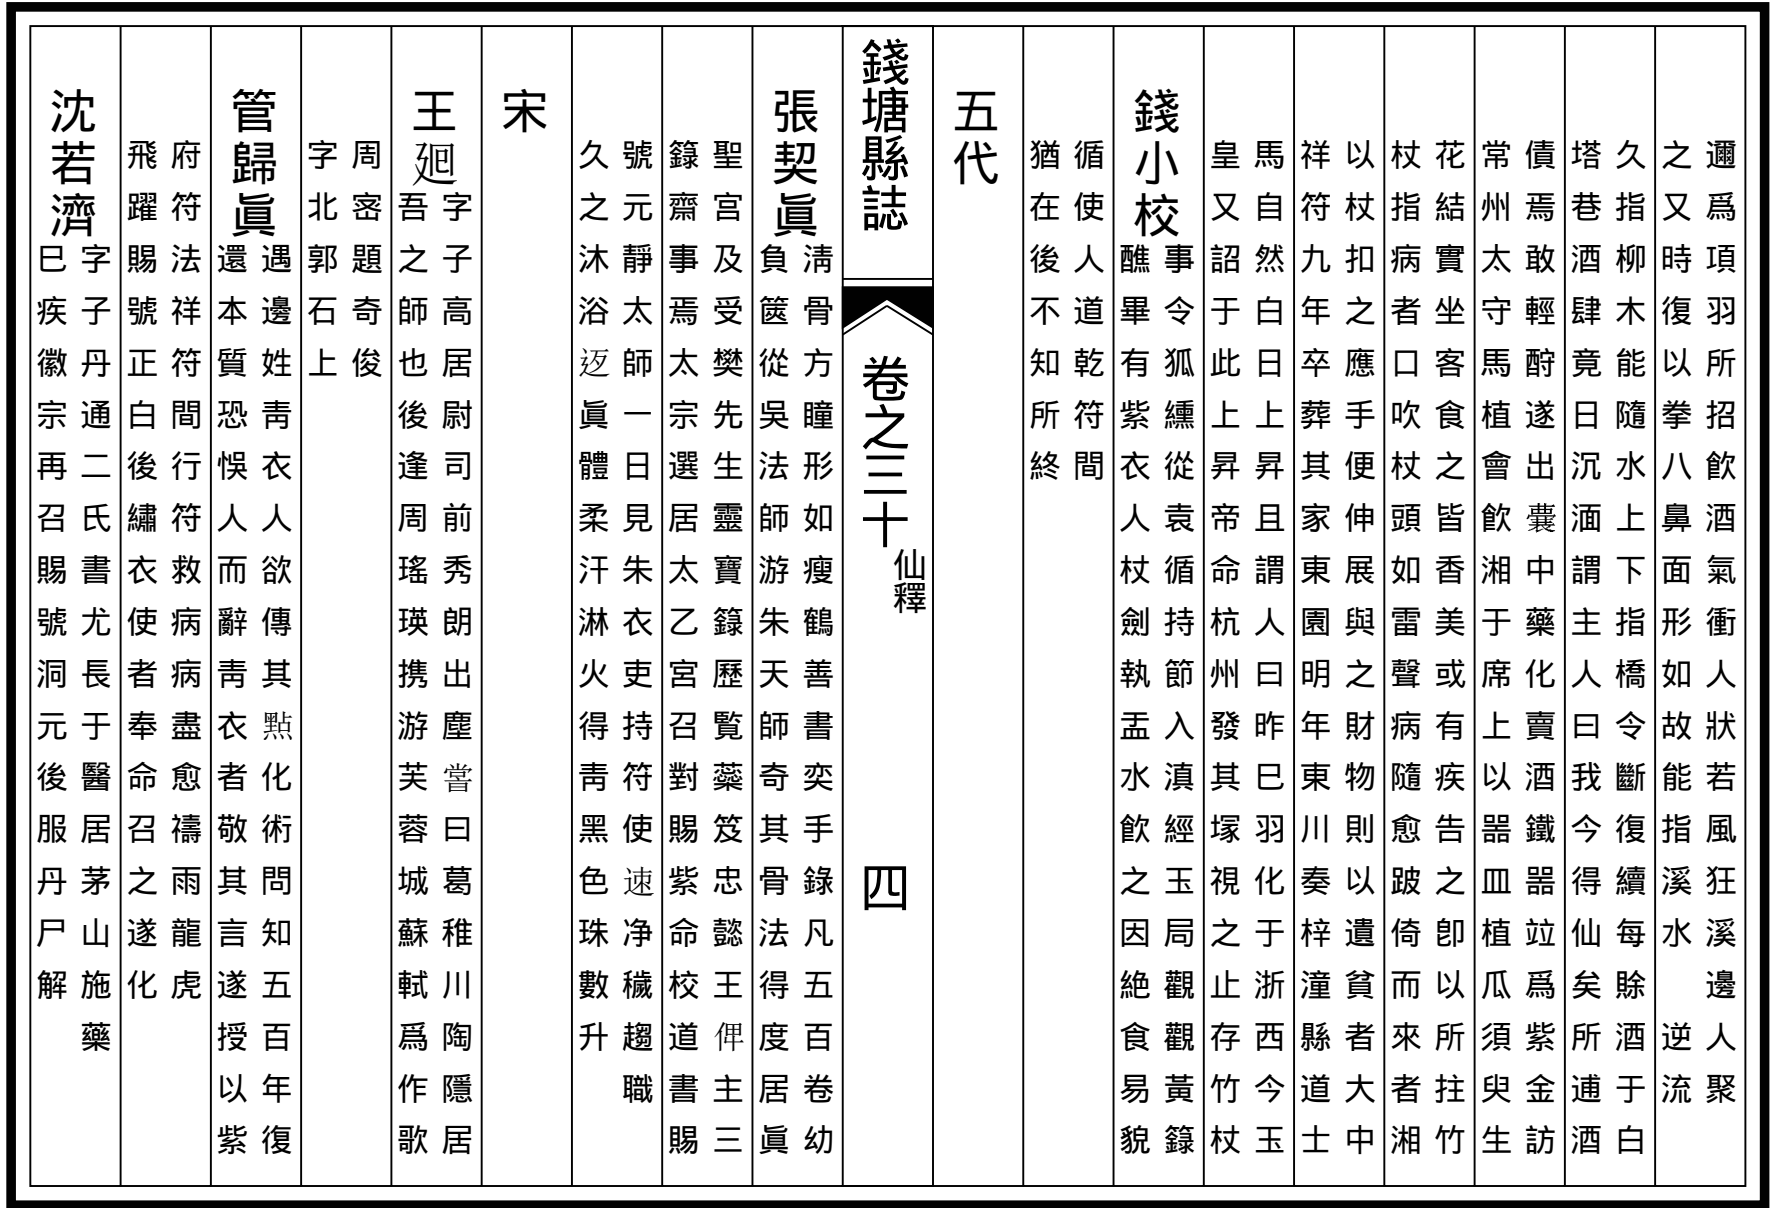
邇爲項羽所招飲酒氣衝人狀若風狂溪邊人聚之又時復以拳八鼻面形如故能指溪水逆流

久指柳木能隨水上下指橋令斷復續每賖酒于白塔巷酒肆竟日沉湎謂主人曰我今得仙矣所逋酒

債焉敢輕酧遂出囊中藥化賣酒鐵器器竝爲紫金訪常州太守馬植會飲湘于席上以器皿植瓜須臾生

花結實坐客食之皆香美或有疾告之即以所拄竹杖指病者口吹杖頭如雷聲病隨愈跛之倚而來者湘

以杖扣之應手便伸展與之財物則以遺貧者大中祥符九年卒葬其家東園明年東川奏梓潼縣道士

馬自然白日上昇且謂人曰昨巳羽化于浙西今玉皇又詔于此日上昇帝命杭州發其塚視之止存竹杖

錢小校
事令狐纁從袁循持節入滇經玉局觀觀黃籙醮畢有紫衣人杖劍執盂水飲之因絕食易貌

循使人道乾符間猶在後不知所終

五代

錢塘縣誌
卷之三十 仙釋
四

張契眞
淸骨方瞳形如瘦鶴善書奕手錄凡五百卷幼負篋從吳法師游朱天師奇其骨法得度居眞

聖宮及受樊先生靈寶籙歷覽蘂笈忠懿王俾主三籙齋事焉太宗選居太乙宮召對賜紫命校道書賜

號元靜太師一日見朱衣吏持符使速净穢趨職久之沐浴迈眞體柔汗淋火得靑黑色珠數升

宋

王廻
字子高居尉司前秀朗出塵嘗曰葛稚川陶隱居吾之師也後逢周瑤瑛携游芙蓉城蘇軾爲作歌

周密題奇俊字北郭石上

管歸眞
遇邊姓靑衣人欲傳其黠化術問知五百年復還本質恐悞人而辭靑衣者敬其言遂授以紫

府符法祥符間行符救病病盡愈禱雨龍虎飛躍賜號正白後繡衣使者奉命召之遂化

沈若濟
字子丹通二氏書尤長于醫居茅山施藥巳疾徽宗再召賜號洞元後服丹尸解